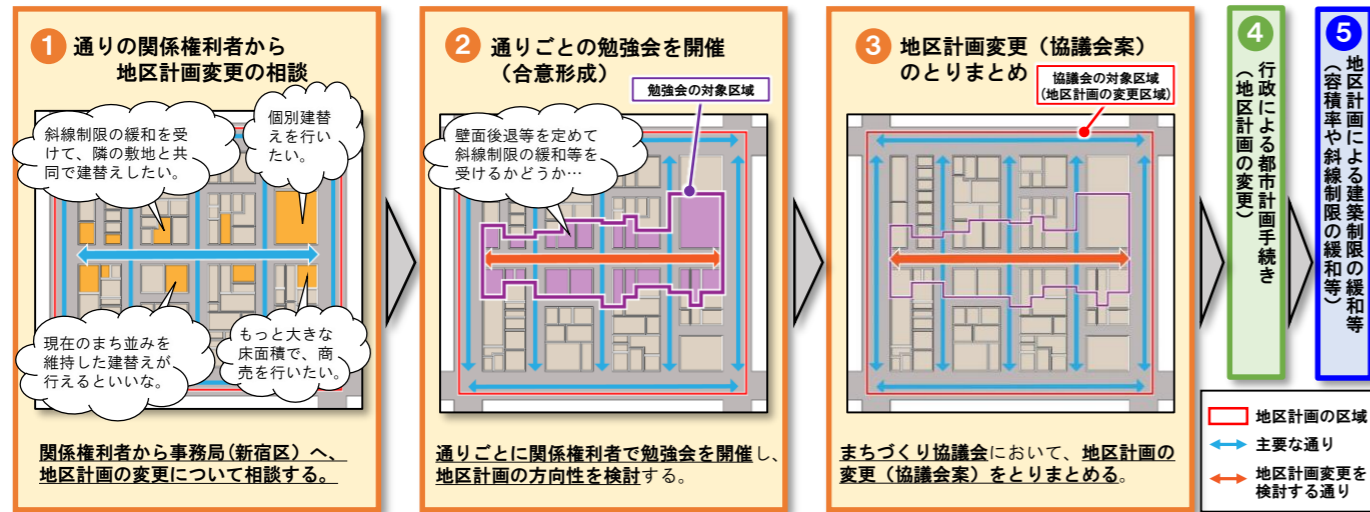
1 通りの関係権利者から地区計画変更の相談

斜線制限の緩和を受けて、隣の敷地と共同で建替えしたい。

個別建替えを行いたい。

現在のまち並みを維持した建替えが行えるといいな。

もっと大きな床面積で、商売を行いたい。

関係権利者から事務局(新宿区)へ、地区計画の変更について相談する。

2 通りごとの勉強会を開催(合意形成)

勉強会の対象区域

壁面後退等を定めて斜線制限の緩和等を受けるかどうか…

通りごとに関係権利者で勉強会を開催し、地区計画の方向性を検討する。

3 地区計画変更(協議会案)のとりまとめ

協議会の対象区域(地区計画の変更区域)

まちづくり協議会において、地区計画の変更(協議会案)をとりまとめる。

4 行政による都市計画手続き(地区計画の変更)

5 地区計画による建築制限の緩和等(容積率や斜線制限の緩和等)

地区計画の区域

主要な通り

地区計画変更を検討する通り